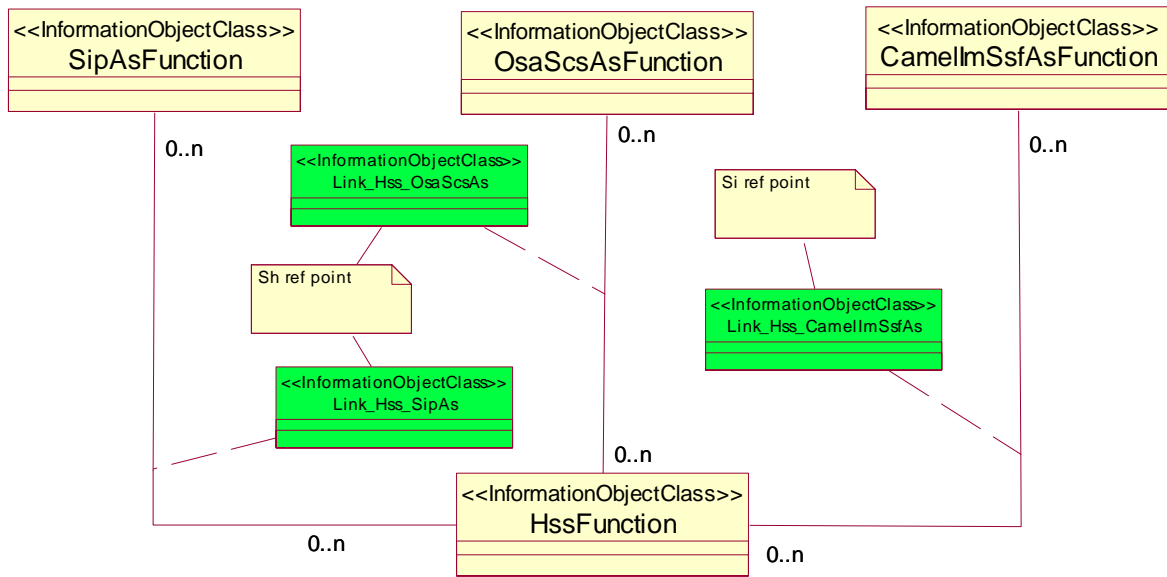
<<InformationObjectClass>>
SipAsFunction

<<InformationObjectClass>>
OsaScsAsFunction

<<InformationObjectClass>>
CamelImSsfAsFunction

0..n

0..n

0..n

<<InformationObjectClass>>
Link_Hss_OsaScsAs

Si ref point

Sh ref point

<<InformationObjectClass>>
Link_Hss_CamelImSsfAs

<<InformationObjectClass>>
Link_Hss_SipAs

0..n

<<InformationObjectClass>>
HssFunction

0..n

0..n